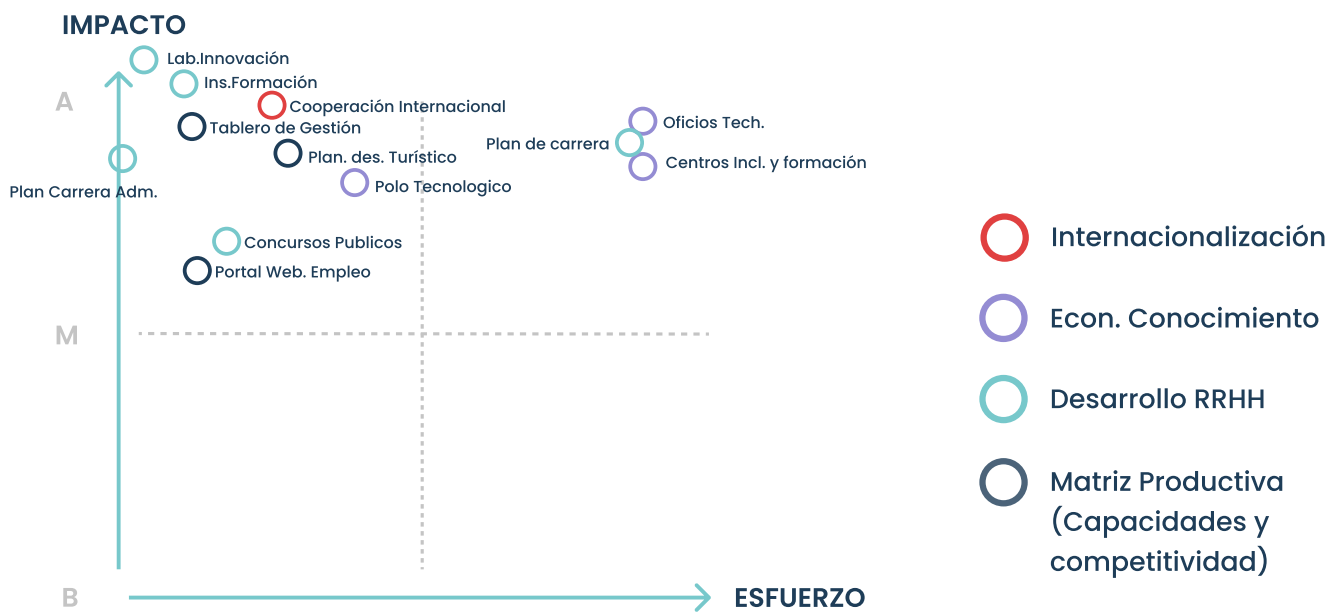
IMPACTO

A

M

B

Lab.Innovación

Ins.Formación

Cooperación Internacional

Tablero de Gestión

Plan. des. Turístico

Polo Tecnologico

Plan Carrera Adm.

Oficios Tech.

Plan de carrera

Centros Incl. y formación

Concursos Publicos

Portal Web. Empleo

ESFUERZO

Internacionalización

Econ. Conocimiento

Desarrollo RRHH

Matriz Productiva (Capacidades y competitividad)